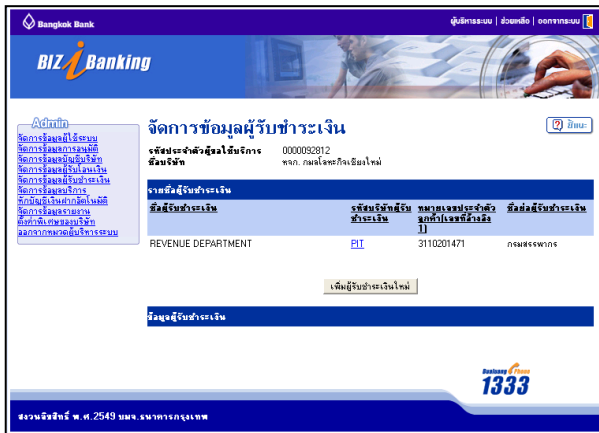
Bangkok Bank

ผู้บริหารระบบ | ช่วยเหลือ | ออกจากระบบ

BIZ iBanking

Admin

จัดการข้อมูลผู้ใช้ระบบ
จัดการข้อมูลการอนุมัติ
จัดการข้อมูลบัญชีบริษัท
จัดการข้อมูลผู้รับโอนเงิน
จัดการข้อมูลผู้รับชำระเงิน
จัดการข้อมูลบริการ
หักบัญชีเงินฝากอัตโนมัติ
จัดการข้อมูลรายงาน
ตั้งค่าพิเศษของบริษัท
ออกจากหมวดผู้บริหารระบบ

จัดการข้อมูลผู้รับชำระเงิน

ช่วยเหลือ

รหัสประจำตัวผู้ขอใช้บริการ 0000092812
ชื่อบริษัท หจก. กมลโลหะกิจเชียงใหม่

รายชื่อผู้รับชำระเงิน

| ชื่อผู้รับชำระเงิน | รหัสบริษัทผู้รับชำระเงิน | หมายเลขประจำตัวลูกค้า(เลขที่อ้างอิง 1) | ชื่อย่อผู้รับชำระเงิน |
|---|---|---|---|
| REVENUE DEPARTMENT | PIT | 3110201471 | กรมสรรพากร |

เพิ่มผู้รับชำระเงินใหม่

ข้อมูลผู้รับชำระเงิน

Bualuang Phone 1333

สงวนลิขสิทธิ์ พ.ศ.2549 บมจ.ธนาคารกรุงเทพ